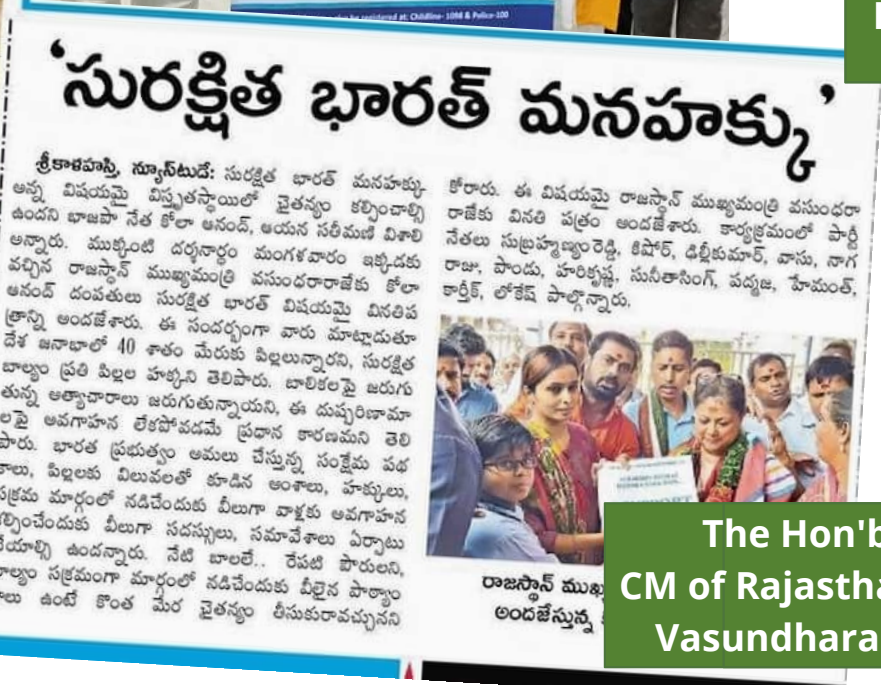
be registered at: Childline- 1098 & Police-100

'సురక్షిత భారత్ మనహక్కు'

శ్రీకాళహస్తి, న్యూస్‌టుడే: సురక్షిత భారత్ మనహక్కు అన్న విషయమై విస్తృతస్థాయిలో చైతన్యం కల్పించాల్సి ఉందని భాజపా నేత కోలా ఆనంద్, ఆయన సతీమణి విశాలి అన్నారు. ముక్కంటి దర్శనార్థం మంగళవారం ఇక్కడకు వచ్చిన రాజస్థాన్ ముఖ్యమంత్రి వసుంధరారాజేకు కోలా ఆనంద్ దంపతులు సురక్షిత భారత్ విషయమై వినతిప త్రాన్ని అందజేశారు. ఈ సందర్భంగా వారు మాట్లాడుతూ దేశ జనాభాలో 40 శాతం మేరకు పిల్లలున్నారని, సురక్షిత బాల్యం ప్రతి పిల్లల హక్కని తెలిపారు. బాలికలపై జరుగు తున్న అత్యాచారాలు జరుగుతున్నాయని, ఈ దుష్పరిణామా లపై అవగాహన లేకపోవడమే ప్రధాన కారణమని తెలి పారు. భారత ప్రభుత్వం అమలు చేస్తున్న సంక్షేమ పథ కాలు, పిల్లలకు విలువలతో కూడిన అంశాలు, హక్కులు, సక్రమ మార్గంలో నడిచేందుకు వీలుగా వాళ్లకు అవగాహన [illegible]ంచేందుకు వీలుగా సదస్సులు, సమావేశాలు ఏర్పాటు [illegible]యాల్సి ఉందన్నారు. నేటి బాలలే.. రేపటి పౌరులని, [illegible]బాల్యం సక్రమంగా మార్గంలో నడిచేందుకు వీలైన పాఠ్యాం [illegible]లు ఉంటే కొంత మేర చైతన్యం తీసుకురావచ్చునని

కోరారు. ఈ విషయమై రాజస్థాన్ ముఖ్యమంత్రి వసుంధరా రాజేకు వినతి పత్రం అందజేశారు. కార్యక్రమంలో పార్టీ నేతలు సుబ్రహ్మణ్యంరెడ్డి, కిషోర్, ఢిల్లీకుమార్, వాసు, నాగ రాజు, పాండు, హరికృష్ణ, సునీతాసింగ్, పద్మజ, హేమంత్, కార్తీక్, లోకేష్ పాల్గొన్నారు.

రాజస్థాన్ ముఖ్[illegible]
అందజేస్తున్న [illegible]

The Hon'b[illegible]
CM of Rajastha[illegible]
Vasundhara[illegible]